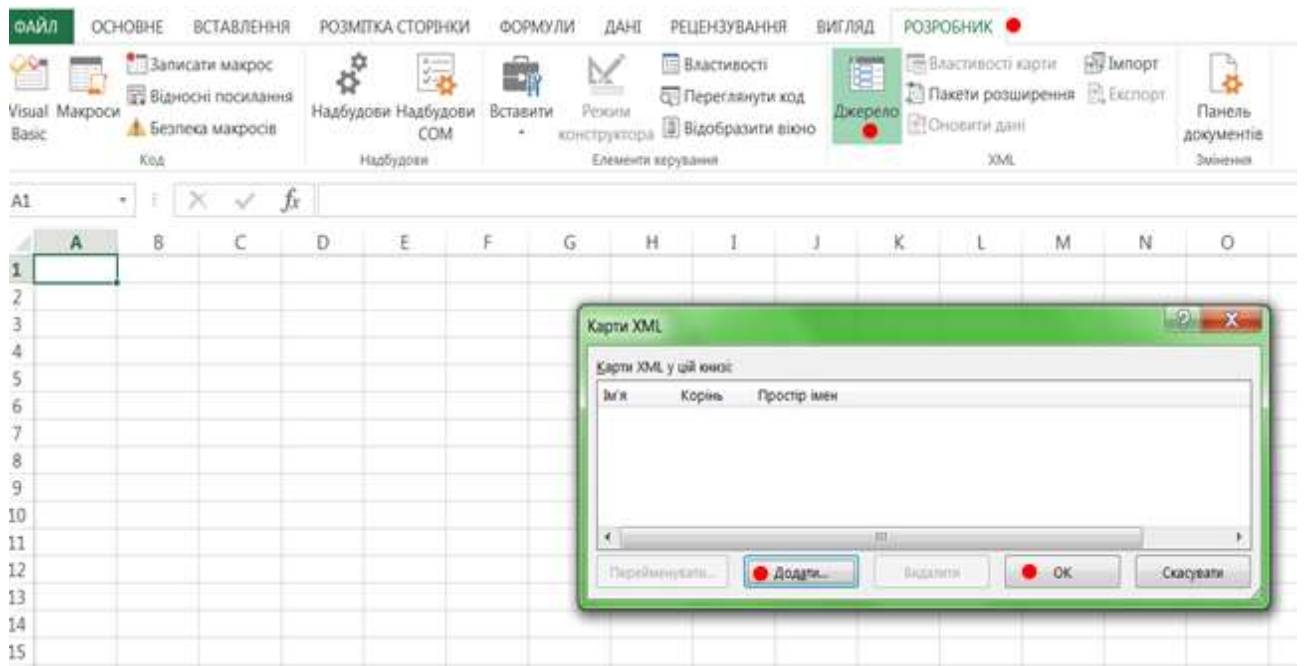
ФАЙЛ ОСНОВНЕ ВСТАВЛЕННЯ РОЗМІТКА СТОРІНКИ ФОРМУЛИ ДАНІ РЕЦЕНЗУВАННЯ ВИГЛЯД РОЗРОБНИК

Visual Basic Макроси Записати макрос Відносні посилання Безпека макросів Код

Надбудови Надбудови COM Надбудови

Вставити Режим конструктора Властивості Переглянути код Відобразити вікно Елементи керування

Джерело Властивості карти Пакети розширення Оновити дані Імпорт Експорт XML

Панель документів Змінення

A1 $f_x$

| | A | B | C | D | E | F | G | H | I | J | K | L | M | N | O |
|---|---|---|---|---|---|---|---|---|---|---|---|---|---|---|---|
| 1 | | | | | | | | | | | | | | | |
| 2 | | | | | | | | | | | | | | | |
| 3 | | | | | | | | | | | | | | | |
| 4 | | | | | | | | | | | | | | | |
| 5 | | | | | | | | | | | | | | | |
| 6 | | | | | | | | | | | | | | | |
| 7 | | | | | | | | | | | | | | | |
| 8 | | | | | | | | | | | | | | | |
| 9 | | | | | | | | | | | | | | | |
| 10 | | | | | | | | | | | | | | | |
| 11 | | | | | | | | | | | | | | | |
| 12 | | | | | | | | | | | | | | | |
| 13 | | | | | | | | | | | | | | | |
| 14 | | | | | | | | | | | | | | | |
| 15 | | | | | | | | | | | | | | | |

Карти XML

Карти XML у цій книзі:

Ім'я Корінь Простір імен

Перейменувати... Додати... Видалити OK Скасувати